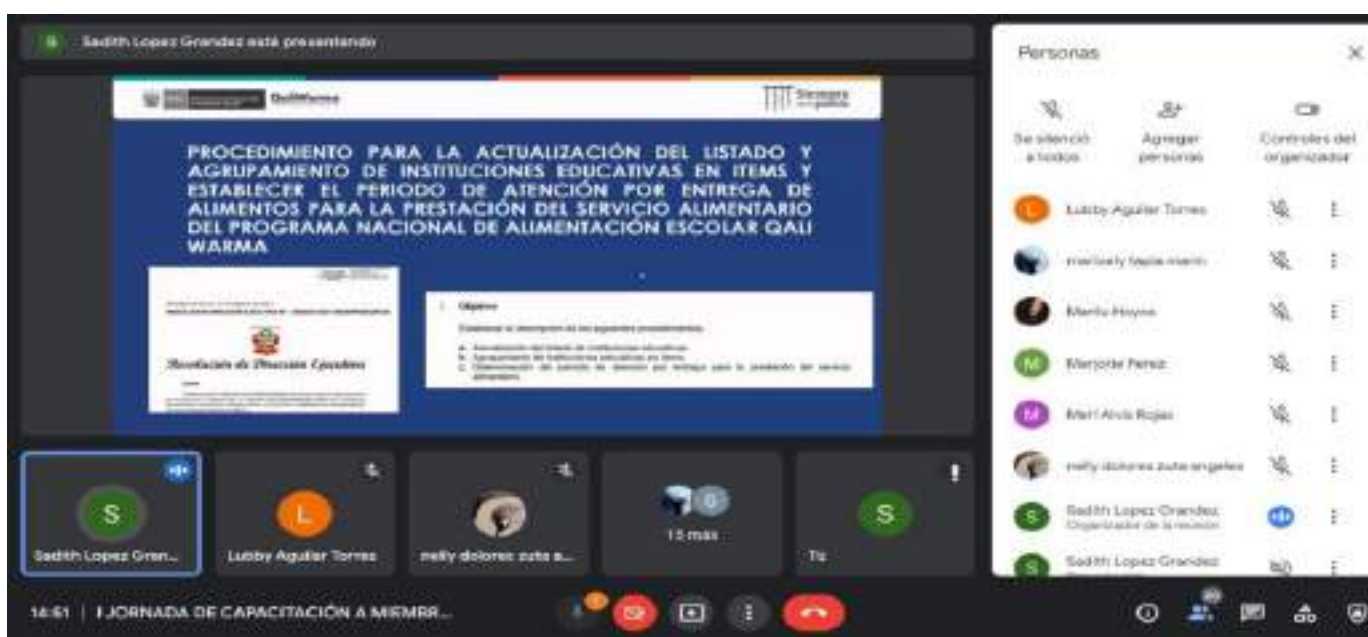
Sadith Lopez Grandez está presentando

Qali Warma

PROCEDIMIENTO PARA LA ACTUALIZACIÓN DEL LISTADO Y AGRUPAMIENTO DE INSTITUCIONES EDUCATIVAS EN ITEMS Y ESTABLECER EL PERIODO DE ATENCIÓN POR ENTREGA DE ALIMENTOS PARA LA PRESTACIÓN DEL SERVICIO ALIMENTARIO DEL PROGRAMA NACIONAL DE ALIMENTACIÓN ESCOLAR QALI WARMA

Resolución de Dirección Ejecutiva

I. Objetivo

Establecer la descripción de los siguientes procedimientos:

a. Actualización del listado de instituciones educativas.
b. Agrupamiento de instituciones educativas en ítems.
c. Determinación del periodo de atención por entrega para la prestación del servicio alimentario.

Personas

Se silenció a todos

Agregar personas

Controles del organizador

Lubby Aguilar Torres

marisely tapia marin

Marilu Hoyos

Marjorie Perez

Meri Alvis Rojas

melly dolores zuta angeles

Sadith Lopez Grandez
Organizador de la reunión

Sadith Lopez Grandez

Sadith Lopez Gran...

Lubby Aguilar Torres

melly dolores zuta a...

15 más

Tú

14:51 | I JORNADA DE CAPACITACIÓN A MIEMBR...